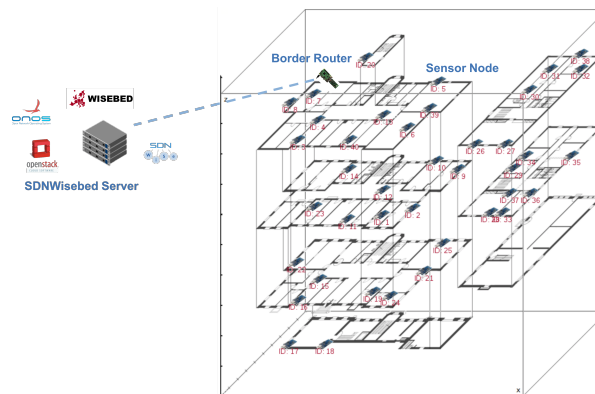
Border Router

Sensor Node

WISEBED

ONOS

openstack

SDN

SDNWisebed Server

ID: 20
ID: 5
ID: 7
ID: 8
ID: 39
ID: 4
ID: 1
ID: 6
ID: 3
ID: 10
ID: 14
ID: 10
ID: 9
ID: 12
ID: 23
ID: 2
ID: 11
ID: 13
ID: 25
ID: 24
ID: 21
ID: 15
ID: 19
ID: 34
ID: 16
ID: 17
ID: 18
ID: 38
ID: 31
ID: 32
ID: 30
ID: 26
ID: 27
ID: 28
ID: 35
ID: 29
ID: 37
ID: 36
ID: 28
ID: 33
z
x